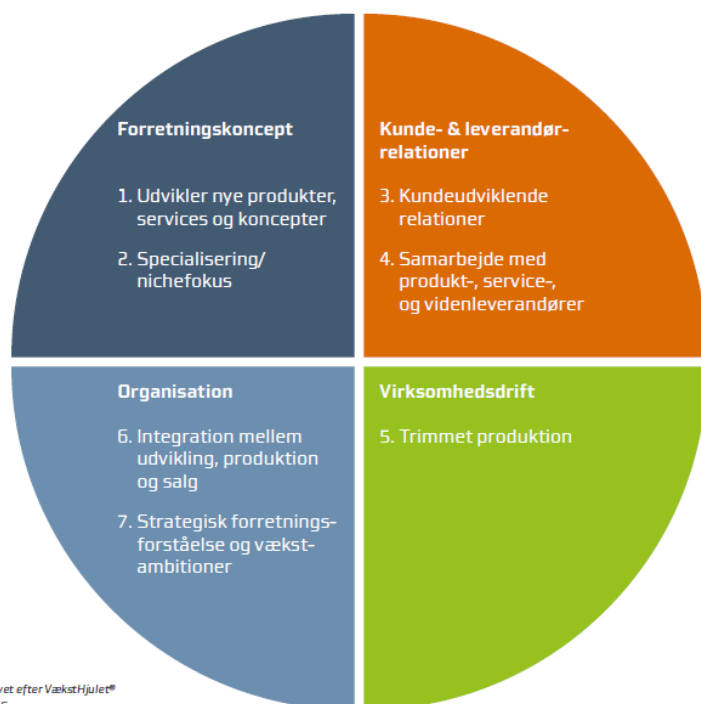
Forretningskoncept

1. Udvikler nye produkter, services og koncepter

2. Specialisering/ nichefokus

Kunde- & leverandør-relationer

3. Kundeudviklende relationer

4. Samarbejde med produkt-, service-, og videnleverandører

Organisation

6. Integration mellem udvikling, produktion og salg

7. Strategisk forretningsforståelse og vækstambitioner

Virksomhedsdrift

5. Trimmet produktion

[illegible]vet efter VækstHjulet®